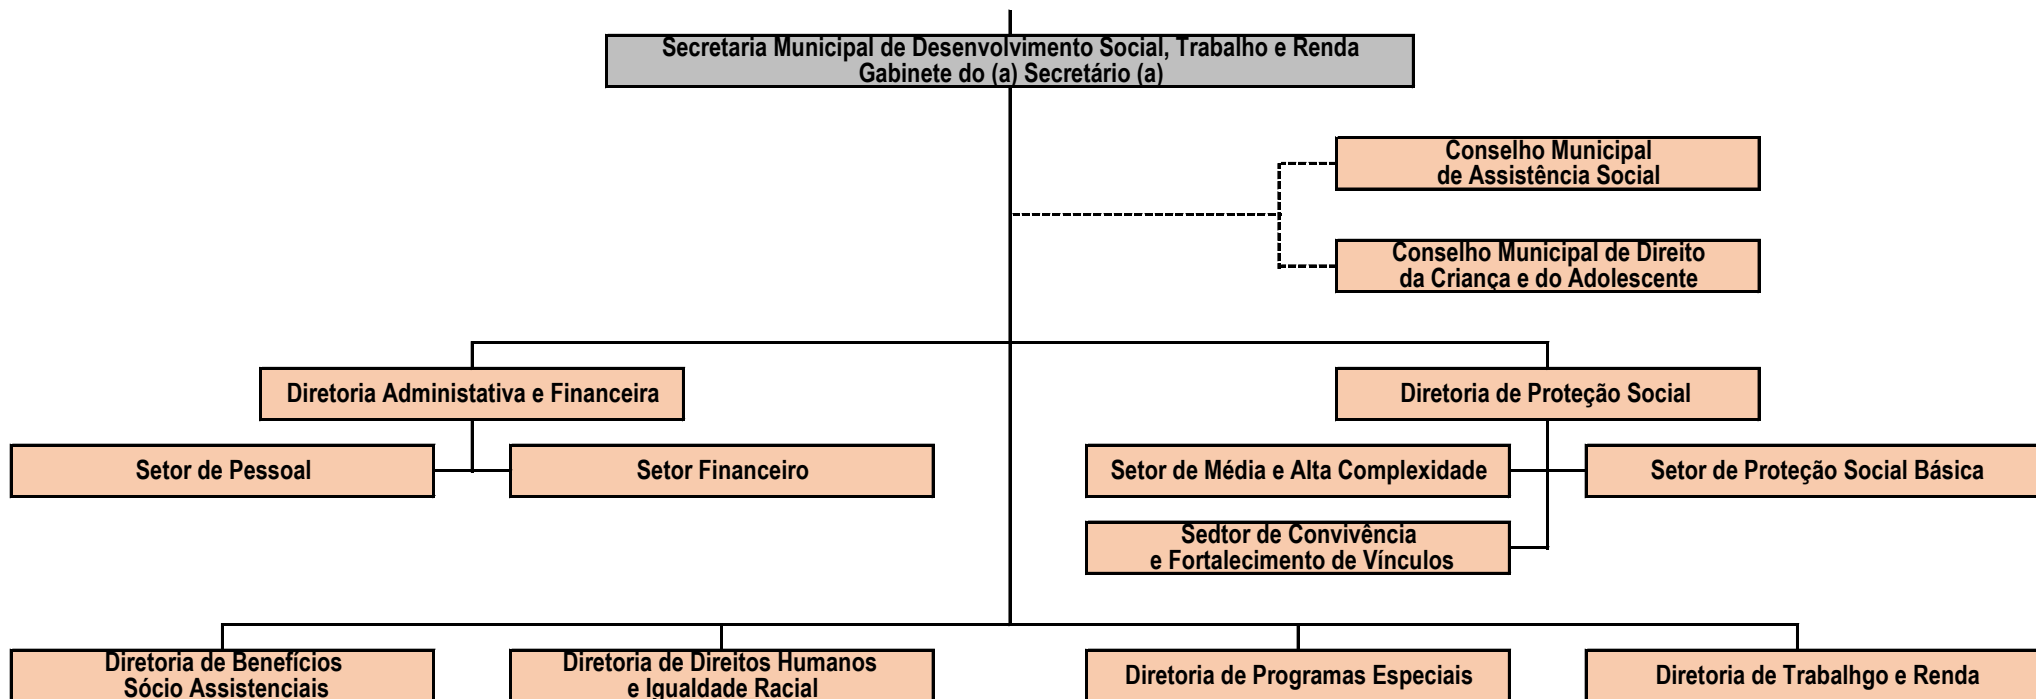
Secretaria Municipal de Desenvolvimento Social, Trabalho e Renda
Gabinete do (a) Secretário (a)

Conselho Municipal de Assistência Social

Conselho Municipal de Direito da Criança e do Adolescente

Diretoria Administativa e Financeira

Setor de Pessoal

Setor Financeiro

Diretoria de Proteção Social

Setor de Média e Alta Complexidade

Setor de Proteção Social Básica

Sedtor de Convivência e Fortalecimento de Vínculos

Diretoria de Benefícios Sócio Assistenciais

Diretoria de Direitos Humanos e Igualdade Racial

Diretoria de Programas Especiais

Diretoria de Trabalhgo e Renda